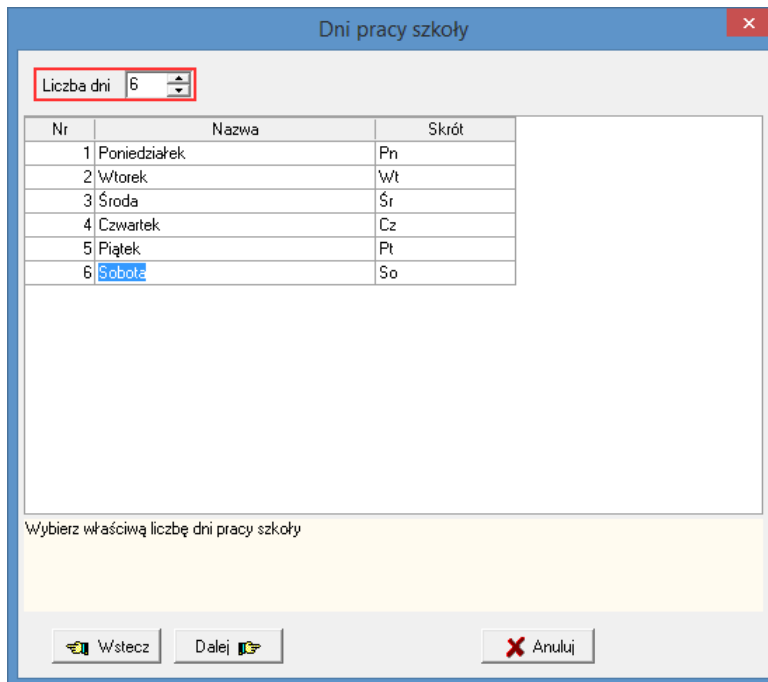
Dni pracy szkoły

Liczba dni 6

| Nr | Nazwa | Skrót |
|---|---|---|
| 1 | Poniedziałek | Pn |
| 2 | Wtorek | Wt |
| 3 | Środa | Śr |
| 4 | Czwartek | Cz |
| 5 | Piątek | Pt |
| 6 | Sobota | So |

Wybierz właściwą liczbę dni pracy szkoły

Wstecz
Dalej
Anuluj